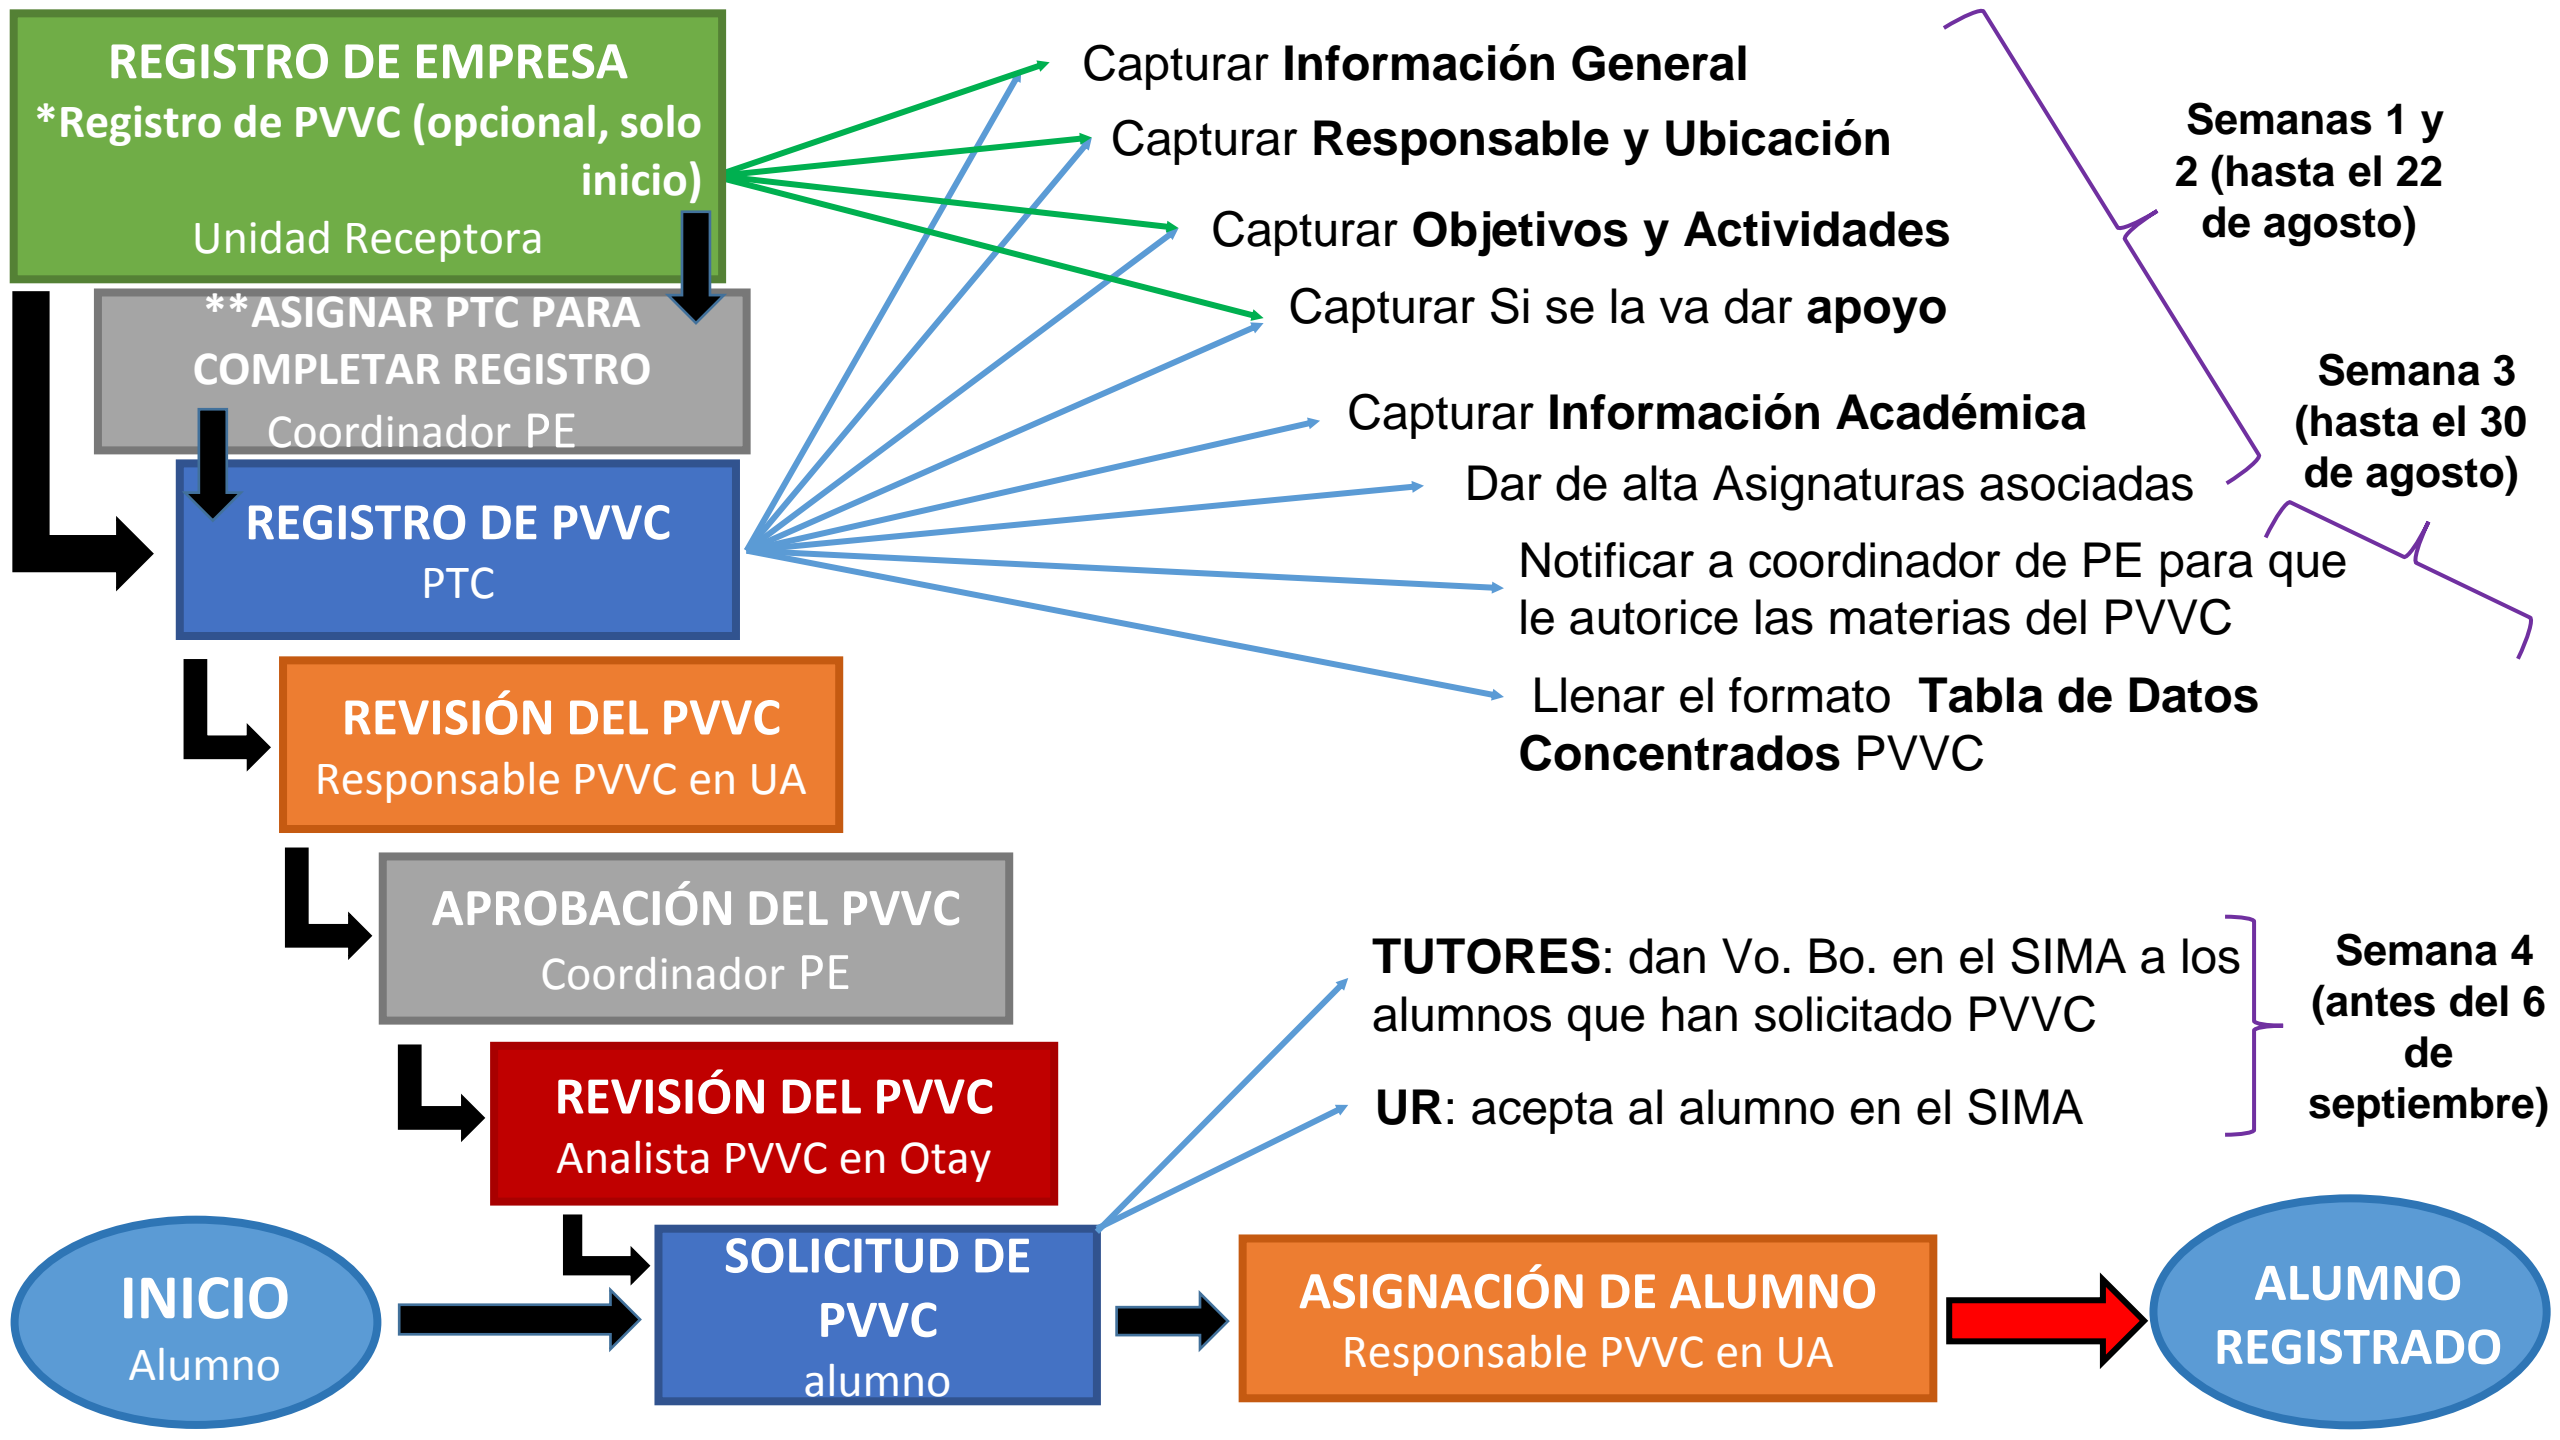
REGISTRO DE EMPRESA
*Registro de PVVC (opcional, solo inicio)
Unidad Receptora

**ASIGNAR PTC PARA COMPLETAR REGISTRO
Coordinador PE

REGISTRO DE PVVC
PTC

REVISIÓN DEL PVVC
Responsable PVVC en UA

APROBACIÓN DEL PVVC
Coordinador PE

REVISIÓN DEL PVVC
Analista PVVC en Otay

INICIO
Alumno

SOLICITUD DE PVVC
alumno

ASIGNACIÓN DE ALUMNO
Responsable PVVC en UA

ALUMNO REGISTRADO

Capturar **Información General**

Capturar **Responsable y Ubicación**

Capturar **Objetivos y Actividades**

Capturar Si se la va dar **apoyo**

Semanas 1 y 2 (hasta el 22 de agosto)

Capturar **Información Académica**

Dar de alta Asignaturas asociadas

Notificar a coordinador de PE para que le autorice las materias del PVVC

Semana 3 (hasta el 30 de agosto)

Llenar el formato **Tabla de Datos Concentrados** PVVC

**TUTORES**: dan Vo. Bo. en el SIMA a los alumnos que han solicitado PVVC

**UR**: acepta al alumno en el SIMA

Semana 4 (antes del 6 de septiembre)